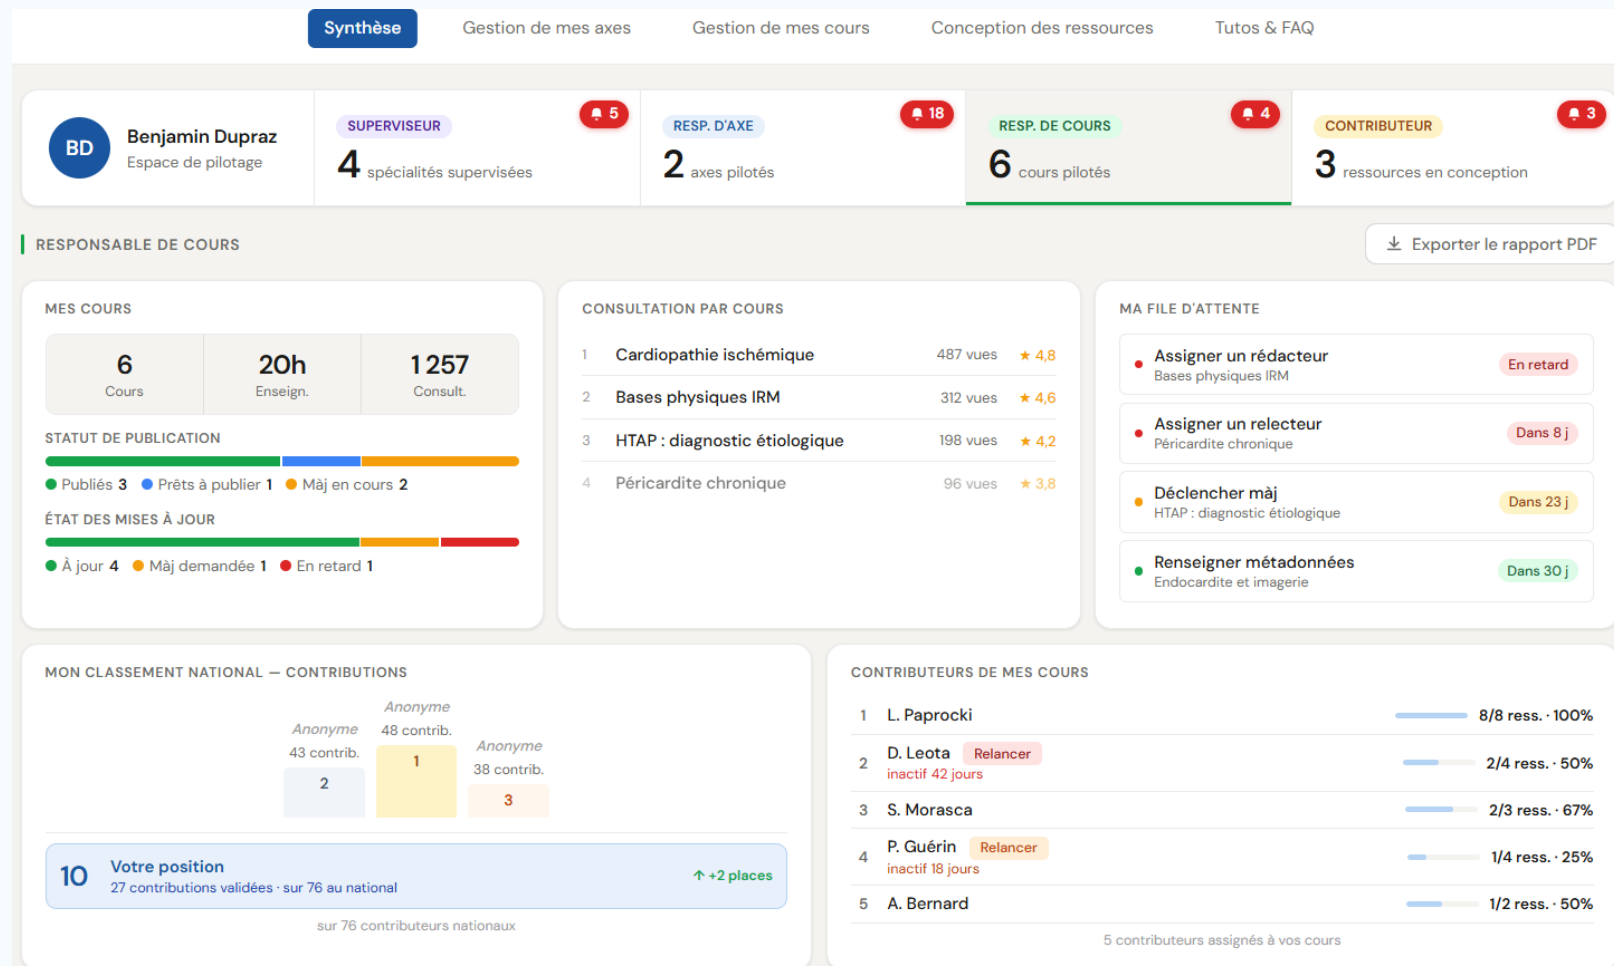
Synthèse Gestion de mes axes Gestion de mes cours Conception des ressources Tutos & FAQ

BD Benjamin Dupraz
Espace de pilotage

SUPERVISEUR 5
4 spécialités supervisées

RESP. D'AXE 18
2 axes pilotés

RESP. DE COURS 4
6 cours pilotés

CONTRIBUTEUR 3
3 ressources en conception

RESPONSABLE DE COURS

Exporter le rapport PDF

MES COURS

| 6 | 20h | 1 257 |
|---|---|---|
| Cours | Enseign. | Consult. |

STATUT DE PUBLICATION
Publiés 3 Prêts à publier 1 Màj en cours 2

ÉTAT DES MISES À JOUR
À jour 4 Màj demandée 1 En retard 1

CONSULTATION PAR COURS

| 1 | Cardiopathie ischémique | 487 vues | ★ 4,8 |
|---|---|---|---|
| 2 | Bases physiques IRM | 312 vues | ★ 4,6 |
| 3 | HTAP : diagnostic étiologique | 198 vues | ★ 4,2 |
| 4 | Péricardite chronique | 96 vues | ★ 3,8 |

MA FILE D'ATTENTE

Assigner un rédacteur
Bases physiques IRM
En retard

Assigner un relecteur
Péricardite chronique
Dans 8 j

Déclencher màj
HTAP : diagnostic étiologique
Dans 23 j

Renseigner métadonnées
Endocardite et imagerie
Dans 30 j

MON CLASSEMENT NATIONAL — CONTRIBUTIONS

Anonyme
43 contrib.
2

Anonyme
48 contrib.
1

Anonyme
38 contrib.
3

10 Votre position
27 contributions validées · sur 76 au national
↑ +2 places

sur 76 contributeurs nationaux

CONTRIBUTEURS DE MES COURS

1 L. Paprocki 8/8 ress. · 100%
2 D. Leota Relancer
inactif 42 jours 2/4 ress. · 50%
3 S. Morasca 2/3 ress. · 67%
4 P. Guérin Relancer
inactif 18 jours 1/4 ress. · 25%
5 A. Bernard 1/2 ress. · 50%

5 contributeurs assignés à vos cours